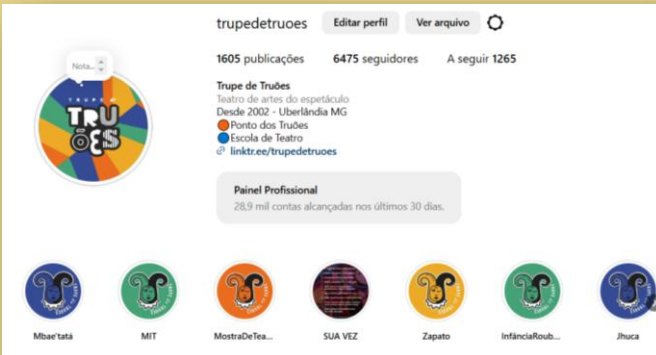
trupedetruoes Editar perfil Ver arquivo

1605 publicações 6475 seguidores A seguir 1265

Nota...

TRUPE DE TRUÕES

Trupe de Truões
Teatro de artes do espetáculo
Desde 2002 - Uberlândia MG
Ponto dos Truões
Escola de Teatro
linktr.ee/trupedetruoes

Painel Profissional
28,9 mil contas alcançadas nos últimos 30 dias.

Mbae'tatá MIT MostraDeTea... SUA VEZ Zapato InfânciaRoub... Jhuca